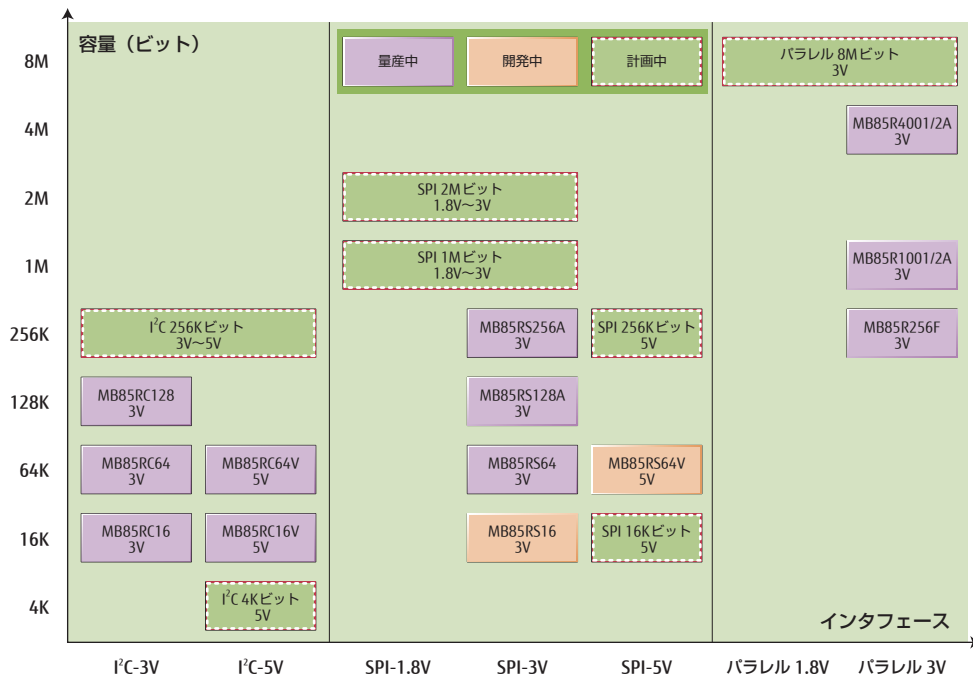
容量（ビット）

量産中
開発中
計画中

8M
4M
2M
1M
256K
128K
64K
16K
4K

パラレル 8Mビット
3V

MB85R4001/2A
3V

SPI 2Mビット
1.8V～3V

SPI 1Mビット
1.8V～3V

MB85R1001/2A
3V

$I^2C$ 256Kビット
3V～5V

MB85RS256A
3V

SPI 256Kビット
5V

MB85R256F
3V

MB85RC128
3V

MB85RS128A
3V

MB85RC64
3V

MB85RC64V
5V

MB85RS64
3V

MB85RS64V
5V

MB85RC16
3V

MB85RC16V
5V

MB85RS16
3V

SPI 16Kビット
5V

$I^2C$ 4Kビット
5V

インタフェース

$I^2C$-3V
$I^2C$-5V
SPI-1.8V
SPI-3V
SPI-5V
パラレル 1.8V
パラレル 3V